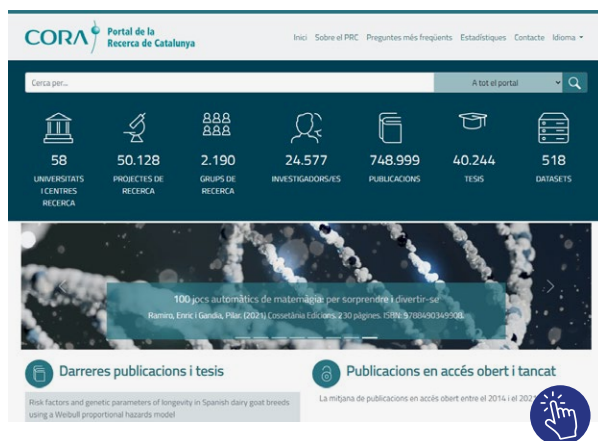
CORA Portal de la Recerca de Catalunya

Inici Sobre el PRC Preguntes més freqüents Estadístiques Contacte Idioma

Cerca per...

A tot el portal

58
UNIVERSITATS I CENTRES RECERCA

50.128
PROJECTES DE RECERCA

2.190
GRUPS DE RECERCA

24.577
INVESTIGADORS/ES

748.999
PUBLICACIONS

40.244
TESIS

518
DATASETS

100 jocs automàtics de matemàgia: per sorprendre i divertir-se
Ramiro, Enric i Gandia, Pilar. (2021) Cossetània Edicions. 230 pàgines. ISBN: 9788490349908.

Darreres publicacions i tesis

Risk factors and genetic parameters of longevity in Spanish dairy goat breeds using a Weibull proportional hazards model

Publicacions en accés obert i tancat

La mitjana de publicacions en accés obert entre el 2014 i el 202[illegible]